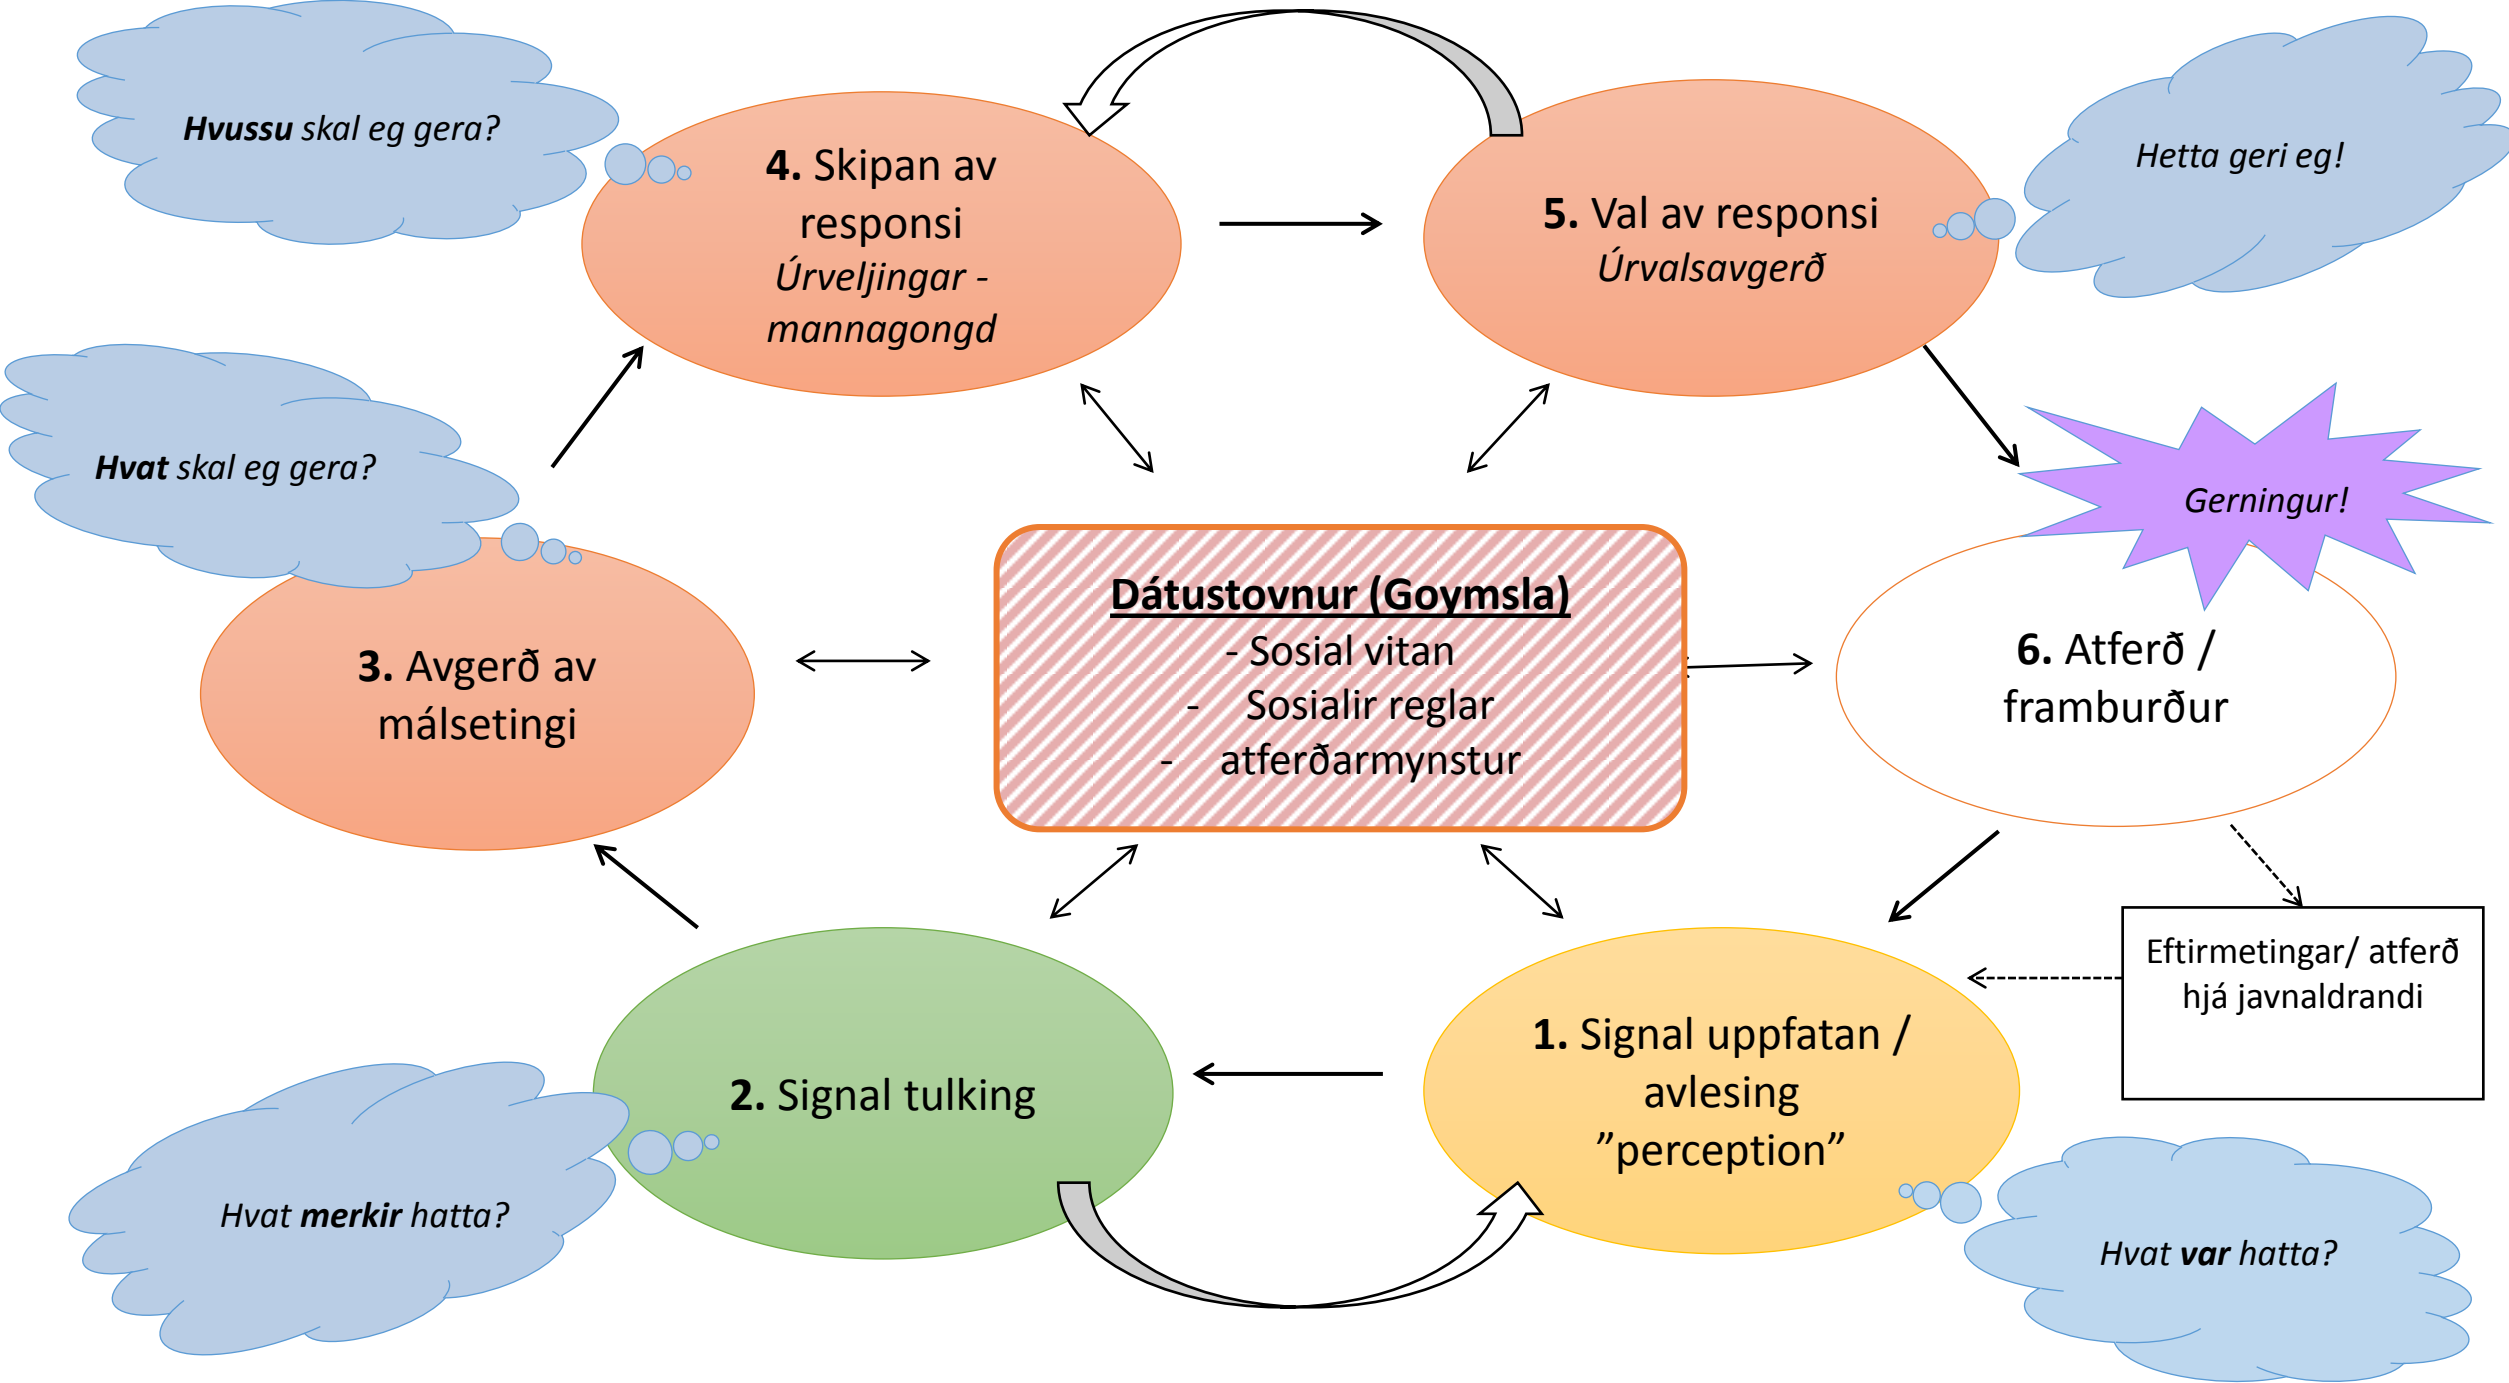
Hvussu skal eg gera?

4. Skipan av responsi
Úrveljingar - mannagongd

5. Val av responsi
Úrvalsavgerð

Hetta geri eg!

Hvat skal eg gera?

Gerningur!

Dátustovnur (Goymsla)
- Sosial vitan
- Sosialir reglar
- atferðarmynstur

3. Avgerð av málsetingi

6. Atferð / framburður

Eftirmetingar/ atferð hjá javnaldrandi

2. Signal tulking

1. Signal uppfatan / avlesing ”perception”

Hvat merkir hatta?

Hvat var hatta?